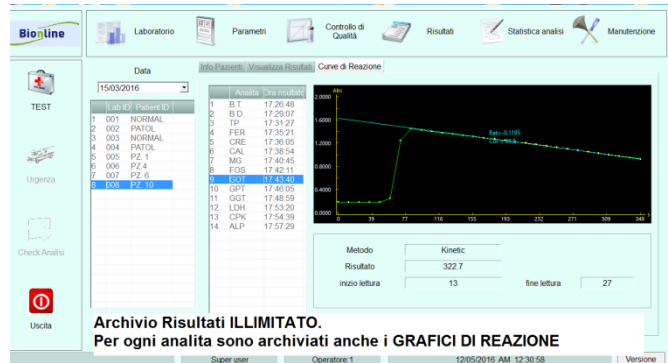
Bionline

Laboratorio

Parametri

Controllo di Qualità

Risultati

Statistica analisi

Manutenzione

TEST

Urgenza

Check Analisi

Uscita

Data

15/03/2016

| | Lab ID | Patient ID |
|---|---|---|
| 1 | 001 | NORMAL |
| 2 | 002 | PATOL |
| 3 | 003 | NORMAL |
| 4 | 004 | PATOL |
| 5 | 005 | PZ. 1 |
| 6 | 006 | PZ.4 |
| 7 | 007 | PZ. 6 |
| 8 | 008 | PZ. 10 |

Info Pazienti | Visualizza Risultati | Curve di Reazione

| | Analita | Ora risultato |
|---|---|---|
| 1 | B.T. | 17:26:48 |
| 2 | B.D. | 17:29:07 |
| 3 | TP | 17:31:27 |
| 4 | FER | 17:35:21 |
| 5 | CRE | 17:36:05 |
| 6 | CAL | 17:38:54 |
| 7 | MG | 17:40:45 |
| 8 | FOS | 17:42:11 |
| 9 | GOT | 17:43:40 |
| 10 | GPT | 17:46:05 |
| 11 | GGT | 17:48:59 |
| 12 | LDH | 17:53:20 |
| 13 | CPK | 17:54:39 |
| 14 | ALP | 17:57:29 |

Abs

2.0000

1.6000

1.2000

0.8000

0.4000

0.0000

0 39 77 116 155 193 232 271 309 348

Rate=-0.1195

Cor.=0.99

Metodo Kinetic

Risultato 322.7

inizio lettura 13 fine lettura 27

Archivio Risultati ILLIMITATO.
Per ogni analita sono archiviati anche i GRAFICI DI REAZIONE

Super user Operatore:1 12/05/2016 AM 12:30:58 Versione